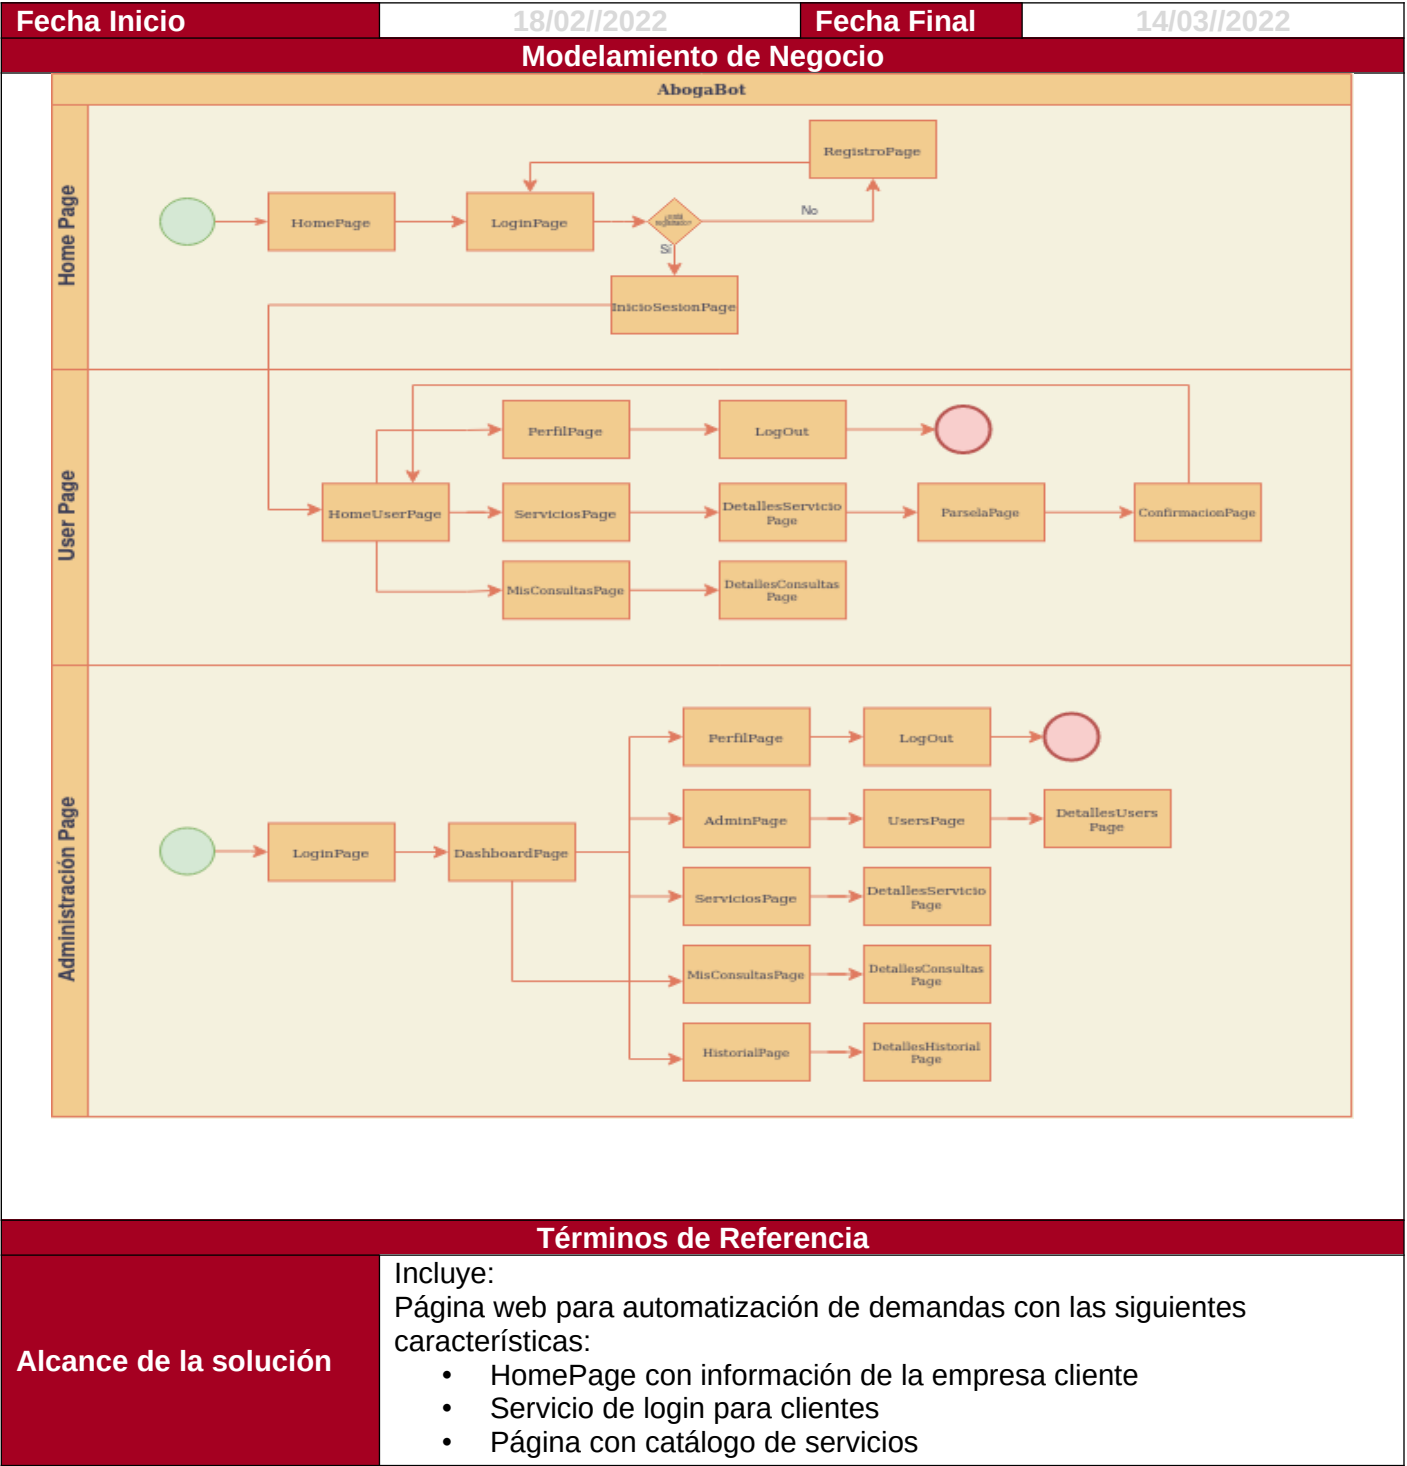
| Fecha Inicio | 18/02//2022 | Fecha Final | 14/03//2022 |
|---|---|---|---|

Modelamiento de Negocio

AbogaBot

Home Page

HomePage

LoginPage

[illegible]

No

RegistroPage

Si

InicioSesionPage

User Page

PerfilPage

LogOut

HomeUserPage

ServiciosPage

DetallesServicio Page

ParselaPage

ConfirmacionPage

MisConsultasPage

DetallesConsultas Page

Administración Page

PerfilPage

LogOut

AdminPage

UsersPage

DetallesUsers Page

LoginPage

DashboardPage

ServiciosPage

DetallesServicio Page

MisConsultasPage

DetallesConsultas Page

HistorialPage

DetallesHistorial Page

Términos de Referencia

Alcance de la solución

Incluye:
Página web para automatización de demandas con las siguientes características:
• HomePage con información de la empresa cliente
• Servicio de login para clientes
• Página con catálogo de servicios